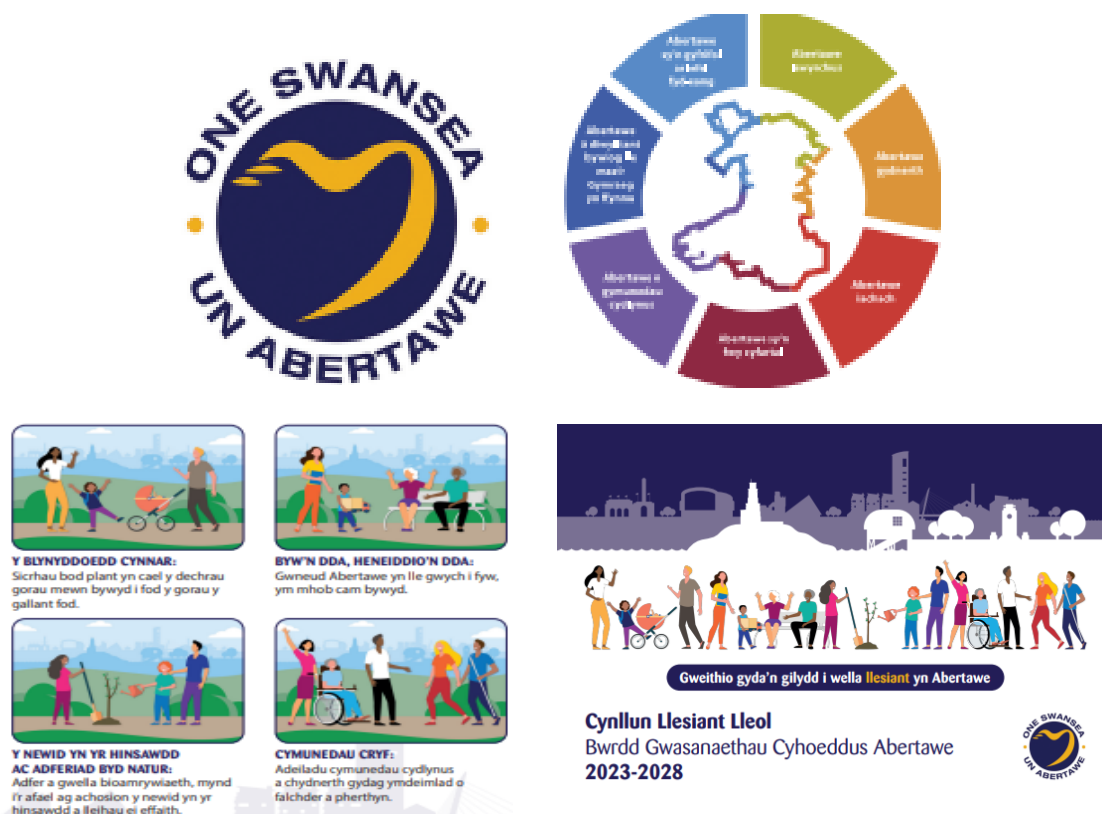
ONE SWANSEA
UN ABERTAWE

Abertawe sy'n gyfrifol ar lefel fyd-eang
Abertawe lewyrchus
Abertawe gydnerth
Abertawe iachach
Abertawe sy'n fwy cyfartal
Abertawe o gymunedau cydlynus
Abertawe â diwylliant bywiog a'r iaith Gymraeg yn ffynnu

Y BLYNYDDOEDD CYNNAR:
Sicrhau bod plant yn cael y dechrau gorau mewn bywyd i fod y gorau y gallant fod.

BYW'N DDA, HENEIDDIO'N DDA:
Gwneud Abertawe yn lle gwych i fyw, ym mhob cam bywyd.

Y NEWID YN YR HINSAWDD AC ADFERIAD BYD NATUR:
Adfer a gwella bioamrywiaeth, mynd i'r afael ag achosion y newid yn yr hinsawdd a lleihau ei effaith.

CYMUNEDAU CRYF:
Adeiladu cymunedau cydlynus a chydnerth gydag ymdeimlad o falchder a pherthyn.

Gweithio gyda'n gilydd i wella llesiant yn Abertawe

Cynllun Llesiant Lleol
Bwrdd Gwasanaethau Cyhoeddus Abertawe
2023-2028

ONE SWANSEA
UN ABERTAWE